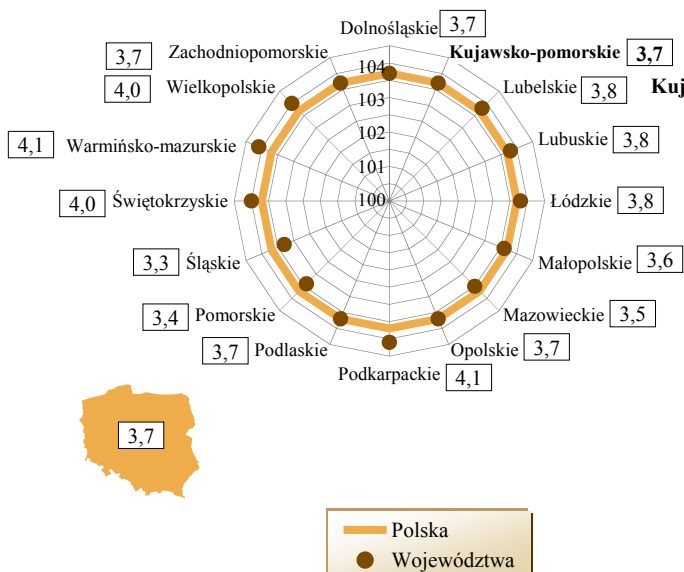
Dolnośląskie 3,7
Kujawsko-pomorskie 3,7
Kuj
Lubelskie 3,8
Lubuskie 3,8
Łódzkie 3,8
Małopolskie 3,6
Mazowieckie 3,5
Opolskie 3,7
Podkarpackie 4,1
Podlaskie 3,7
Pomorskie 3,4
Śląskie 3,3
Świętokrzyskie 4,0
Warmińsko-mazurskie 4,1
Wielkopolskie 4,0
Zachodniopomorskie 3,7

104
103
102
101
100

3,7

Polska
Województwa